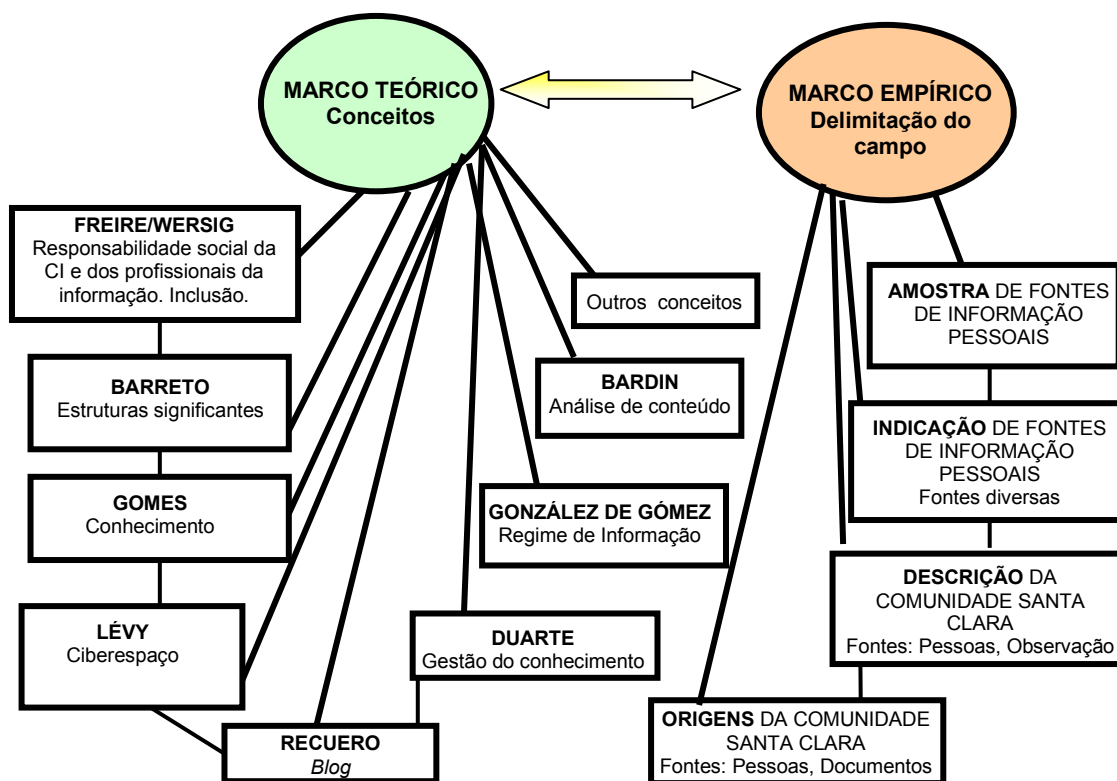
MARCO TEÓRICO
Conceitos

MARCO EMPÍRICO
Delimitação do campo

FREIRE/WERSIG
Responsabilidade social da CI e dos profissionais da informação. Inclusão.

Outros conceitos

BARRETO
Estruturas significantes

BARDIN
Análise de conteúdo

GOMES
Conhecimento

GONZÁLEZ DE GÓMEZ
Regime de Informação

LÉVY
Ciberespaço

DUARTE
Gestão do conhecimento

RECUERO
Blog

AMOSTRA DE FONTES DE INFORMAÇÃO PESSOAIS

INDICAÇÃO DE FONTES DE INFORMAÇÃO PESSOAIS
Fontes diversas

DESCRIÇÃO DA COMUNIDADE SANTA CLARA
Fontes: Pessoas, Observação

ORIGENS DA COMUNIDADE SANTA CLARA
Fontes: Pessoas, Documentos